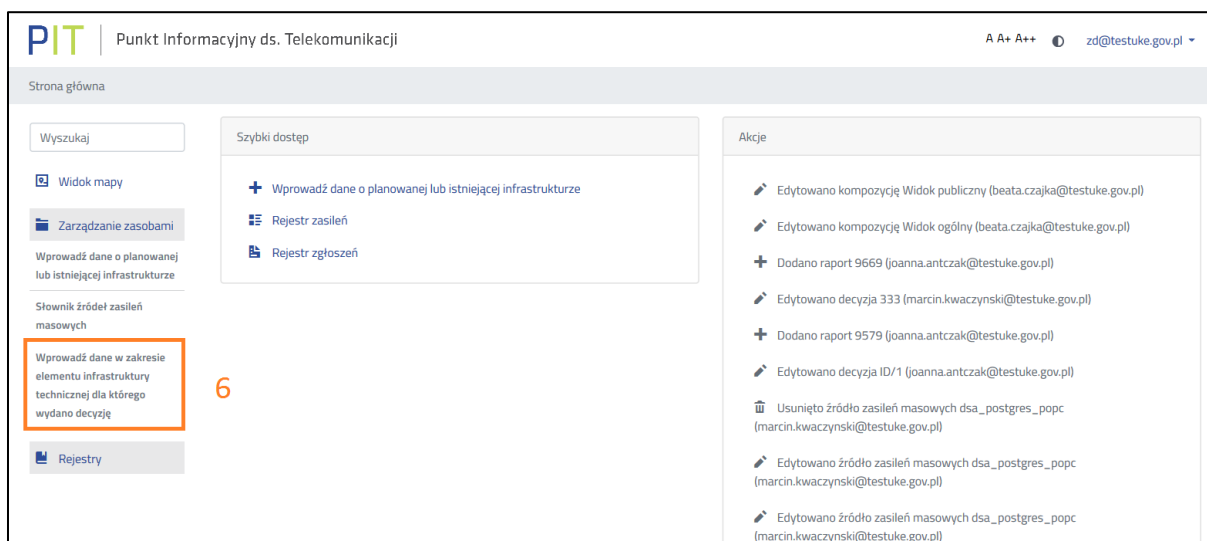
PIT Punkt Informacyjny ds. Telekomunikacji

A A+ A++ zd@testuke.gov.pl

Strona główna

Wyszukaj

Widok mapy

Zarządzanie zasobami

Wprowadź dane o planowanej lub istniejącej infrastrukturze

Słownik źródeł zasileń masowych

Wprowadź dane w zakresie elementu infrastruktury technicznej dla którego wydano decyzję

6

Rejestry

Szybki dostęp

Wprowadź dane o planowanej lub istniejącej infrastrukturze

Rejestr zasileń

Rejestr zgłoszeń

Akcje

Edytowano kompozycję Widok publiczny (beata.czajka@testuke.gov.pl)

Edytowano kompozycję Widok ogólny (beata.czajka@testuke.gov.pl)

Dodano raport 9669 (joanna.antczak@testuke.gov.pl)

Edytowano decyzja 333 (marcin.kwaczynski@testuke.gov.pl)

Dodano raport 9579 (joanna.antczak@testuke.gov.pl)

Edytowano decyzja ID/1 (joanna.antczak@testuke.gov.pl)

Usunięto źródło zasileń masowych dsa_postgres_popc (marcin.kwaczynski@testuke.gov.pl)

Edytowano źródło zasileń masowych dsa_postgres_popc (marcin.kwaczynski@testuke.gov.pl)

Edytowano źródło zasileń masowych dsa_postgres_popc (marcin.kwaczynski@testuke.gov.pl)